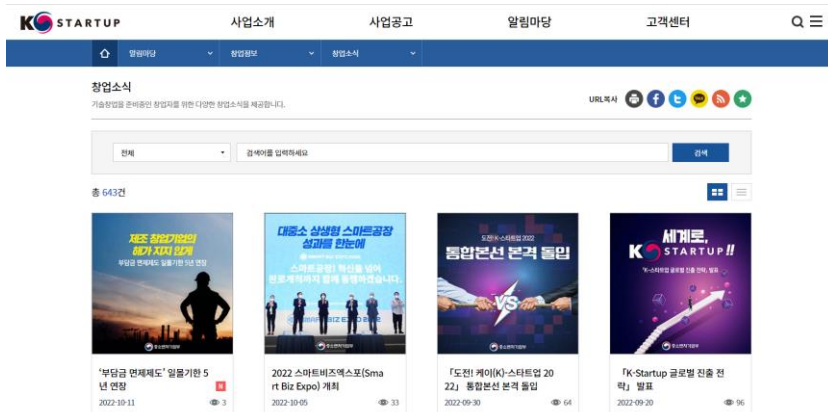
K STARTUP

사업소개 사업공고 알림마당 고객센터

알림마당 창업정보 창업소식

창업소식

기술창업을 준비중인 창업자를 위한 다양한 창업소식을 제공합니다.

URL복사

전체

검색어를 입력하세요

검색

총 643건

제조 창업기업의 허가 지지 않게
부담금 면제제도 일몰기한 5년 연장

'부담금 면제제도' 일몰기한 5년 연장
N
2022-10-11 3

대중소 상생형 스마트공장 성과를 한눈에
스마트공장! 혁신을 넘어 탄소개혁까지 함께 동행하겠습니다.

2022 스마트비즈엑스포(Smart Biz Expo) 개최
2022-10-05 33

도전! K-스타트업 2022
통합본선 본격 돌입

「도전! 케이(K)-스타트업 2022」 통합본선 본격 돌입
2022-09-30 64

세계로, K STARTUP!!
'K-스타트업 글로벌 진출 전략' 발표

「K-Startup 글로벌 진출 전략」 발표
2022-09-20 96